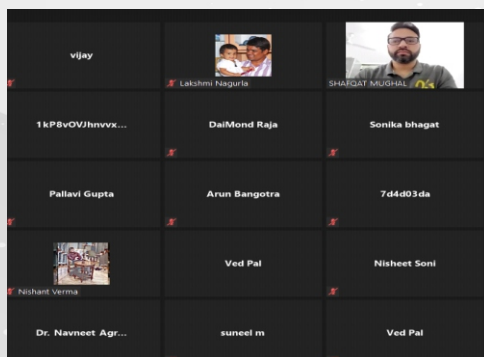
vijay

Lakshmi Nagurla

SHAFQAT MUGHAL

1kP8vOVJhnvvx...

DaiMond Raja

Sonika bhagat

Pallavi Gupta

Arun Bangotra

7d4d03da

Nishant Verma

Ved Pal

Nisheet Soni

Dr. Navneet Agr...

suneel m

Ved Pal